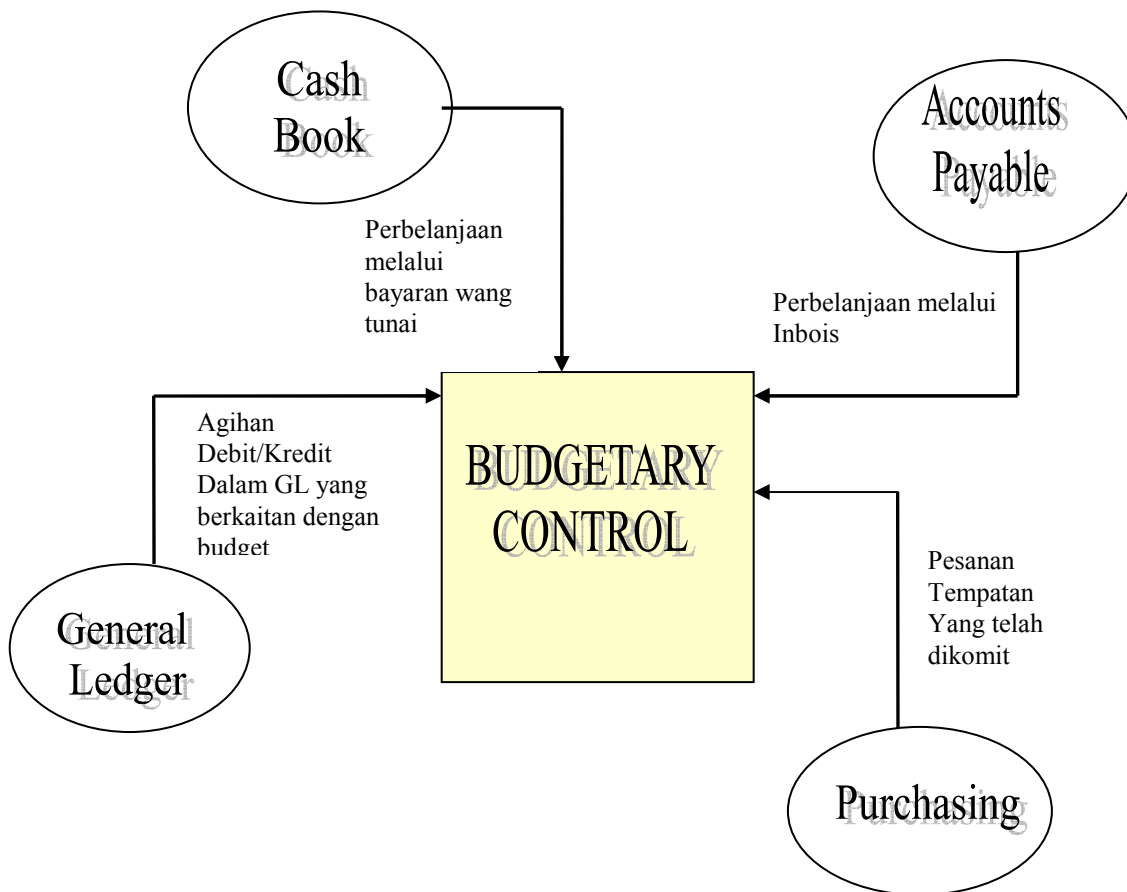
Cash Book

Accounts Payable

Perbelanjaan melalui bayaran wang tunai

Perbelanjaan melalui Inbois

Agihan Debit/Kredit Dalam GL yang berkaitan dengan budget

BUDGETARY CONTROL

Pesanan Tempatan Yang telah dikomit

General Ledger

Purchasing